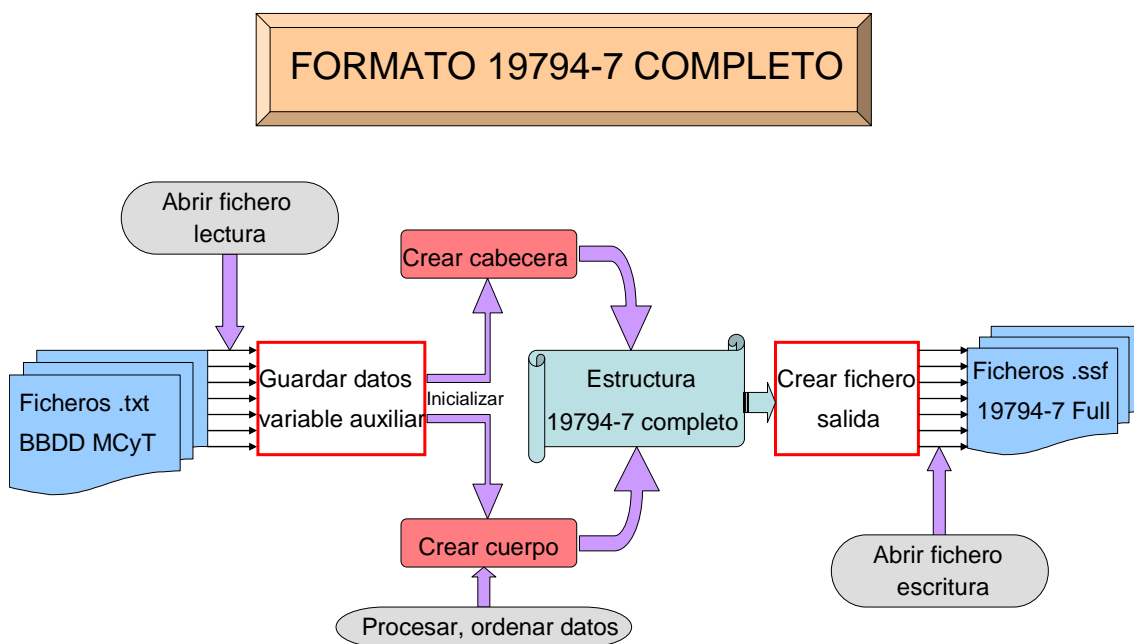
FORMATO 19794-7 COMPLETO

Abrir fichero lectura

Ficheros .txt
BBDD MCyT

Guardar datos variable auxiliar

Inicializar

Crear cabecera

Crear cuerpo

Procesar, ordenar datos

Estructura
19794-7 completo

Crear fichero salida

Ficheros .ssf
19794-7 Full

Abrir fichero escritura